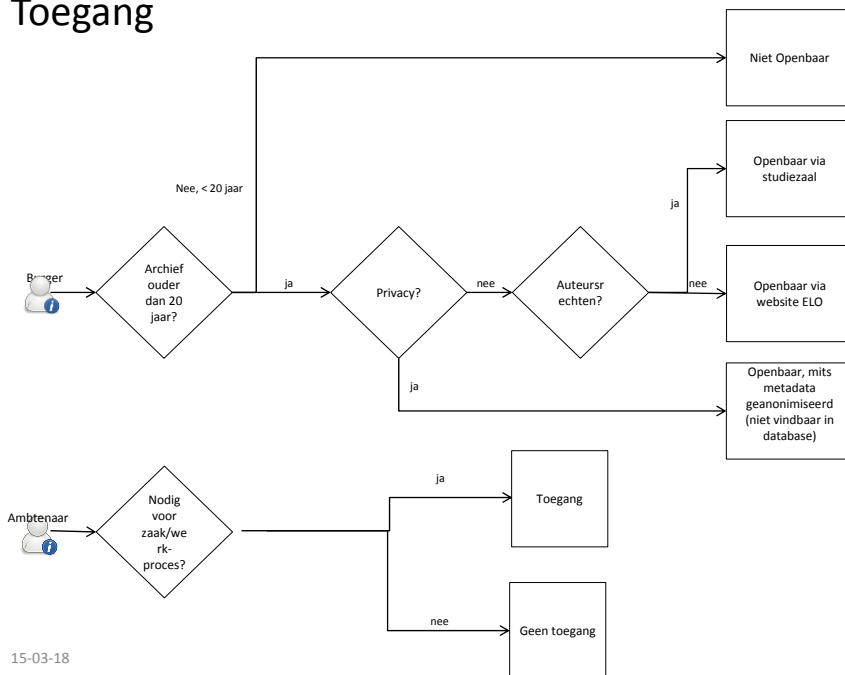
Toegang

Niet Openbaar

Nee, < 20 jaar

Openbaar via studiezaal

ja

Burger

Archief ouder dan 20 jaar?

ja

Privacy?

nee

Auteursr echten?

nee

Openbaar via website ELO

ja

Openbaar, mits metadata geanonimiseerd (niet vindbaar in database)

ja

Ambtenaar

Nodig voor zaak/werk-proces?

Toegang

nee

Geen toegang

15-03-18